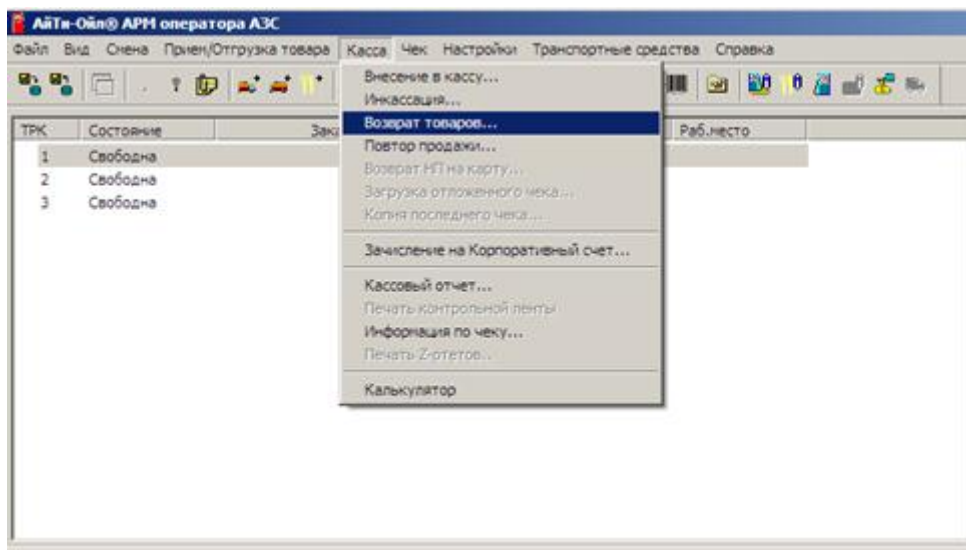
АйТи-Ойл® АРМ оператора АЗС

Файл Вид Смена Прием/Отгрузка товара Касса Чек Настройки Транспортные средства Справка

| ТРК | Состояние | Зак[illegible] | Раб.место |
|---|---|---|---|
| 1 | Свободна | | |
| 2 | Свободна | | |
| 3 | Свободна | | |

Внесение в кассу...
Инкассация...
Возврат товаров...
Повтор продажи...
Возврат НП на карту...
Загрузка отложенного чека...
Копия последнего чека...

Зачисление на Корпоративный счет...

Кассовый отчет...
Печать контрольной ленты
Информация по чеку...
Печать Z-отчетов...

Калькулятор